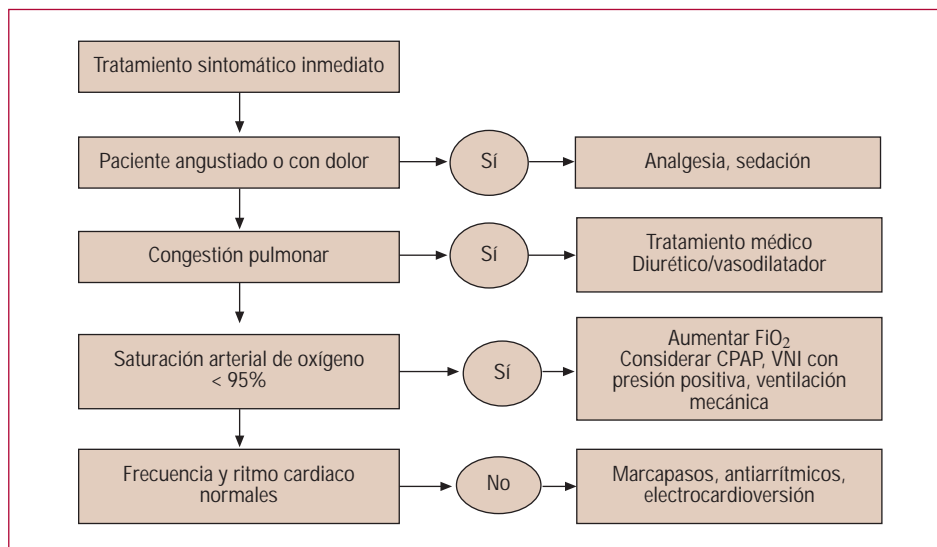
Tratamiento sintomático inmediato

Paciente angustiado o con dolor

Sí

Analgesia, sedación

Congestión pulmonar

Sí

Tratamiento médico
Diurético/vasodilatador

Saturación arterial de oxígeno < 95%

Sí

Aumentar $FiO_2$
Considerar CPAP, VNI con presión positiva, ventilación mecánica

Frecuencia y ritmo cardiaco normales

No

Marcapasos, antiarrítmicos, electrocardioversión